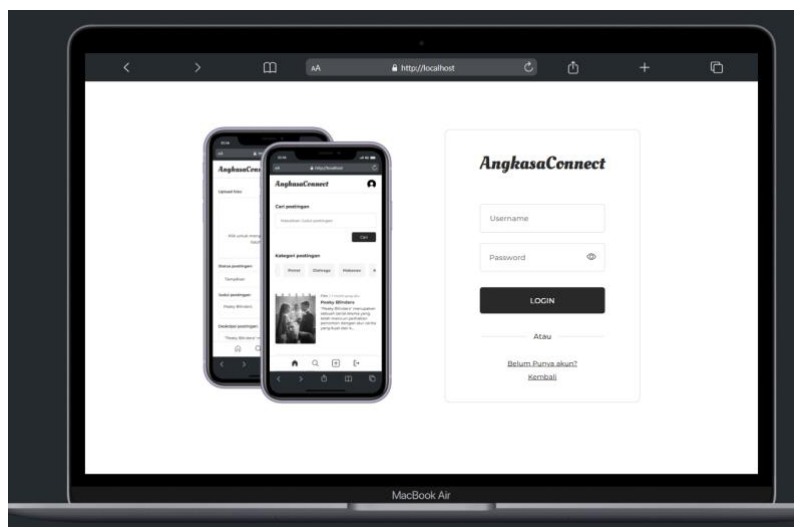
AA http://localhost

AngkasaConnect

Upload foto

Klik untuk mengunggah foto

Status postingan
Tampilkan

Judul postingan
Peaky Blinders

Deskripsi postingan
"Peaky Blinders" m

http://localhost

AngkasaConnect

Cari postingan

Masukkan judul postingan

Cari

Kategori postingan

Horor Olahraga Makanan

Film
Peaky Blinders
"Peaky Blinders" merupakan sebuah serial drama yang telah menjadi perhatian penonton dengan alur cerita yang kuat dan k...

AngkasaConnect

Username

Password

LOGIN

Atau

Belum Punya akun?
Kembali

MacBook Air